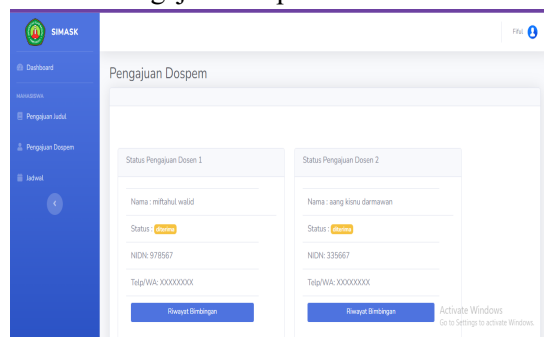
SIMASK

Dashboard

MAHASISWA

Pengajuan Judul

Pengajuan Dospem

Jadwal

Fifvi

Pengajuan Dospem

Status Pengajuan Dosen 1

Nama : miftahul walid

Status : diterima

NIDN: 978567

Telp/WA: XXXXXXXX

Riwayat Bimbingan

Status Pengajuan Dosen 2

Nama : aang kisnu darmawan

Status : diterima

NIDN: 335667

Telp/WA: XXXXXXXX

Riwayat Bimbingan

Activate Windows
Go to Settings to activate Windows.